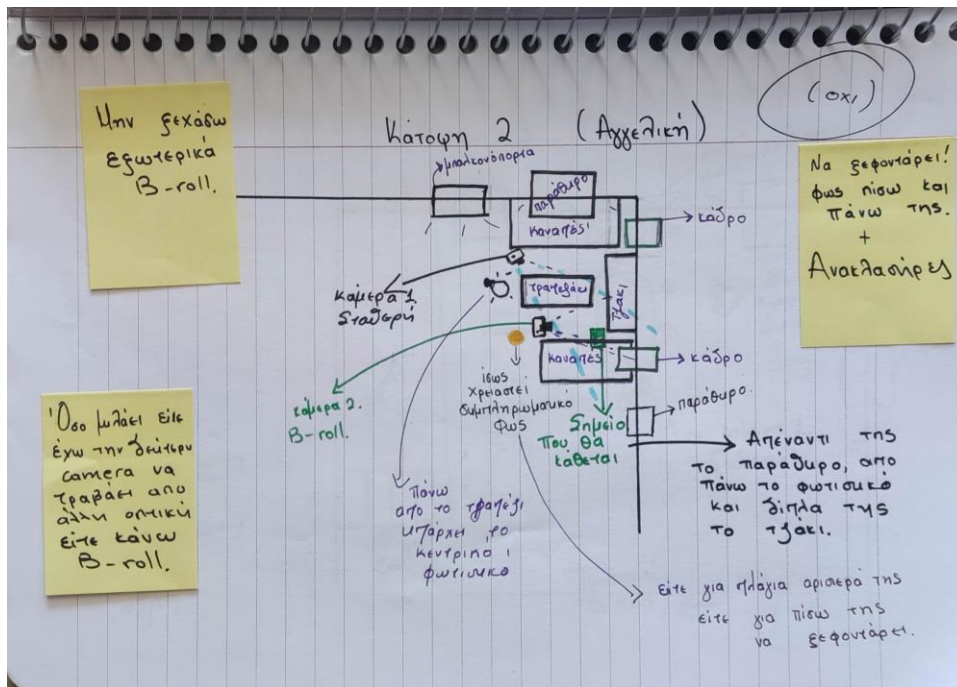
Μην ξεχάσω εξωτερικά B-roll.

Κάτοψη 2 (Αγγελική)

(όχι)

Να ξεφοντάρει! φως πίσω και πάνω της. + Ανακλαστήρες

μπαλκονόπορτα

παράθυρο

καναπές

κάδρο

καμερα 1. Σταθερή

τραπεζάκι

τζάκι

καναπές

κάδρο

ίσως χρειαστεί συμπληρωματικό φως

παράθυρο

κάμερα 2. B-roll.

Σημείο που θα κάθεται

Απέναντι της το παράθυρο, από πάνω το φωτιστικό και δίπλα της το τζάκι.

Όσο μιλάει είτε έχω την δεύτερη camera να τραβάει από άλλη οπτική είτε κάνω B-roll.

Πάνω από το τραπέζι υπάρχει το κεντρικό φωτιστικό

είτε για πλάγια αριστερά της είτε για πίσω της να ξεφοντάρει.